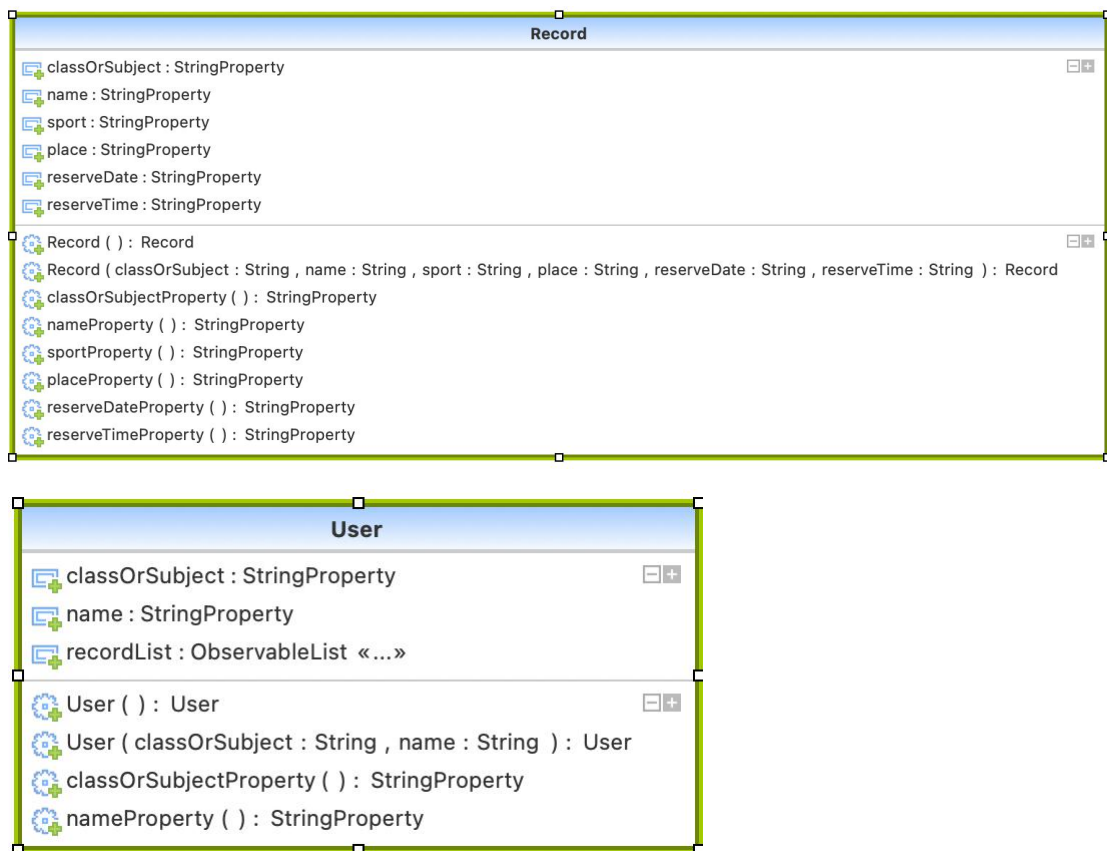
Record

classOrSubject : StringProperty
name : StringProperty
sport : StringProperty
place : StringProperty
reserveDate : StringProperty
reserveTime : StringProperty

Record ( ) : Record
Record ( classOrSubject : String , name : String , sport : String , place : String , reserveDate : String , reserveTime : String ) : Record
classOrSubjectProperty ( ) : StringProperty
nameProperty ( ) : StringProperty
sportProperty ( ) : StringProperty
placeProperty ( ) : StringProperty
reserveDateProperty ( ) : StringProperty
reserveTimeProperty ( ) : StringProperty

User

classOrSubject : StringProperty
name : StringProperty
recordList : ObservableList «...»

User ( ) : User
User ( classOrSubject : String , name : String ) : User
classOrSubjectProperty ( ) : StringProperty
nameProperty ( ) : StringProperty